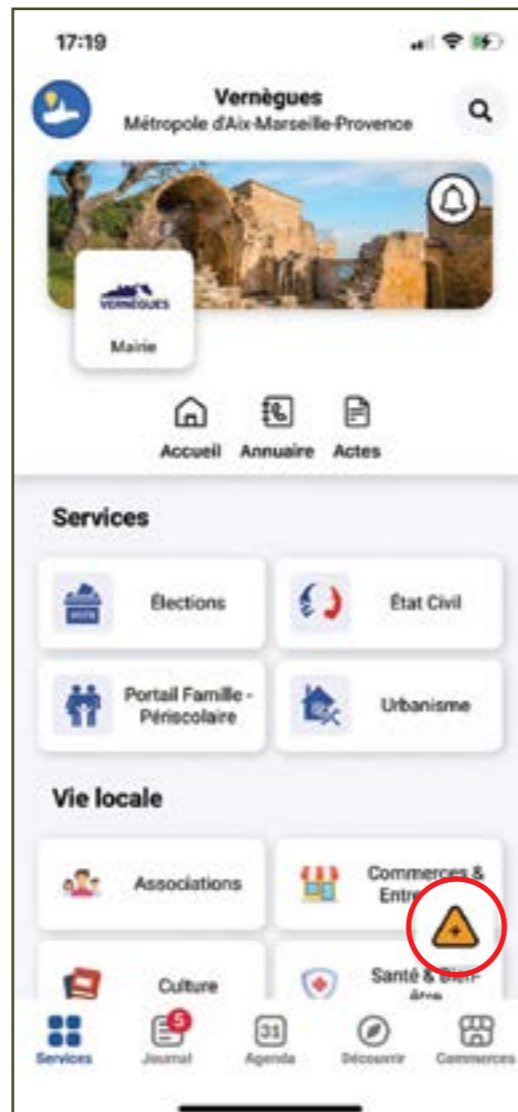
17:19

Vernègues
Métropole d'Aix-Marseille-Provence

VERNÈGUES
Mairie

Accueil Annuaire Actes

Services

VOTE Élections

État Civil

Portail Famille - Périscolaire

Urbanisme

Vie locale

Associations

Commerces & Entre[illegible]

Culture

Santé & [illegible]

Services
5
Journal
31
Agenda
Découvrir
Commerces